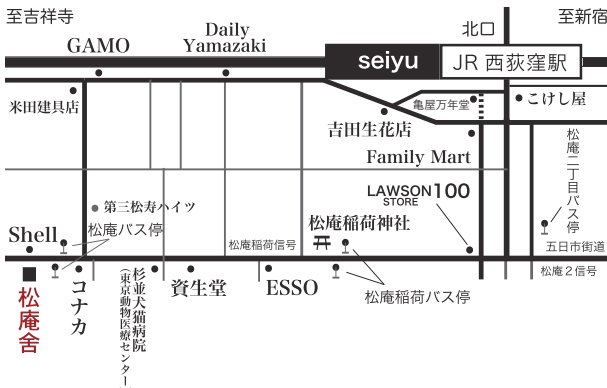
至吉祥寺

GAMO

Daily Yamazaki

seiyu

JR 西荻窪駅

北口

至新宿

米田建具店

亀屋万年堂

こけし屋

吉田生花店

Family Mart

松庵二丁目バス停

LAWSON STORE 100

第三松寿ハイツ

Shell

松庵バス停

松庵稲荷神社

松庵稲荷信号

五日市街道

松庵２信号

松庵舎

コナカ

杉並犬猫病院（東京動物医療センター）

資生堂

ESSO

松庵稲荷バス停